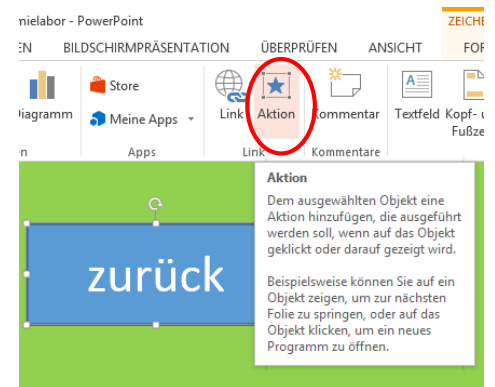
mielabor - PowerPoint

ZEICHE

EN BILDSCHIRMPRÄSENTATION ÜBERPRÜFEN ANSICHT FOR

Diagramm

Store

Meine Apps

Apps

Link

Aktion

Link

Kommentar

Kommentare

Textfeld

Kopf- u Fußze

zurück

Aktion

Dem ausgewählten Objekt eine Aktion hinzufügen, die ausgeführt werden soll, wenn auf das Objekt geklickt oder darauf gezeigt wird.

Beispielsweise können Sie auf ein Objekt zeigen, um zur nächsten Folie zu springen, oder auf das Objekt klicken, um ein neues Programm zu öffnen.